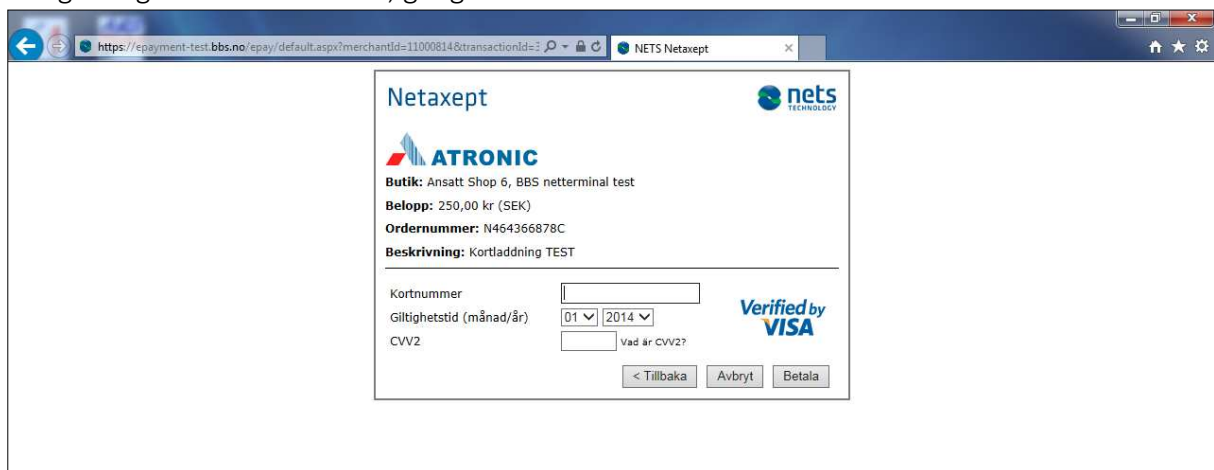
https://epayment-test.bbs.no/epay/default.aspx?merchantId=11000814&transactionId=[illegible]

NETS Netaxept

Netaxept

nets TECHNOLOGY

ATRONIC

**Butik:** Ansatt Shop 6, BBS netterminal test

**Belopp:** 250,00 kr (SEK)

**Ordernummer:** N464366878C

**Beskrivning:** Kortladdning TEST

Kortnummer

Giltighetstid (månad/år) 01 2014

CVV2 Vad är CVV2?

Verified by VISA

< Tillbaka Avbryt Betala